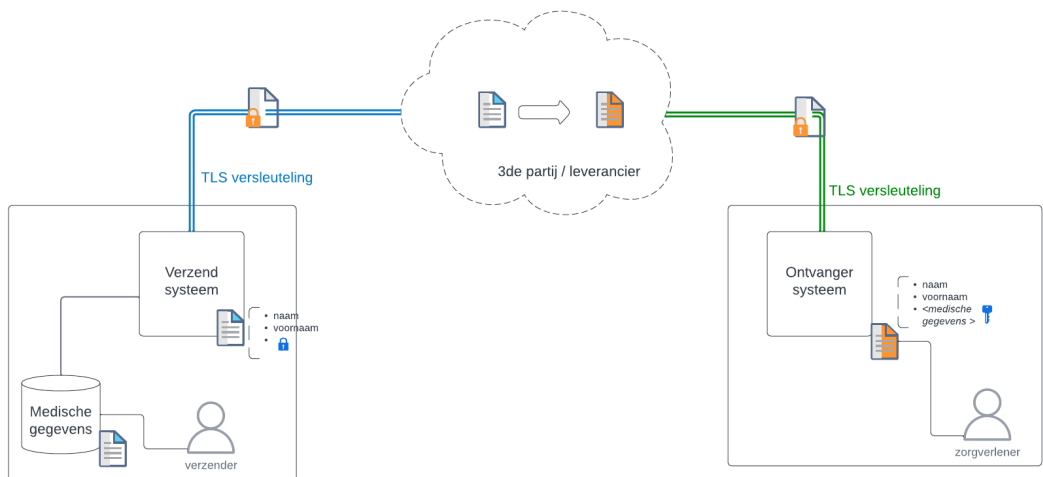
3de partij / leverancier

TLS versleuteling

TLS versleuteling

Verzend systeem

- naam
- voornaam
-

Medische gegevens

verzender

Ontvanger systeem

- naam
- voornaam
- <medische gegevens >

zorgverlener